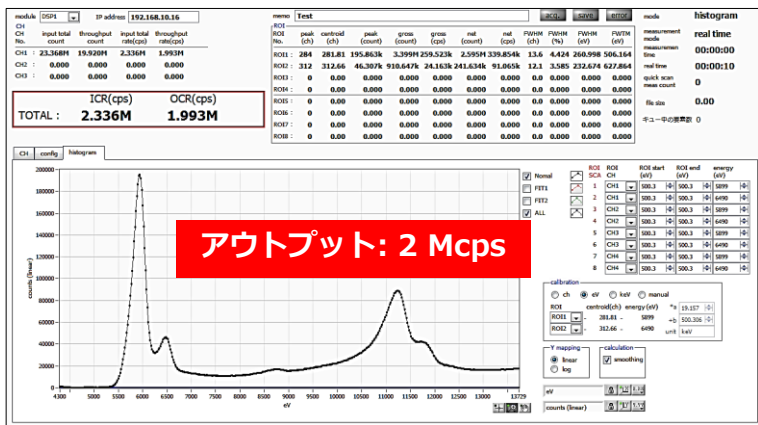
module DSP1 IP address 192.168.10.16

| CH | input total count | throughput count | input total rate(cps) | throughput rate(cps) |
|---|---|---|---|---|
| CH1 : | 23.368M | 19.920M | 2.336M | 1.993M |
| CH2 : | 0.000 | 0.000 | 0.000 | 0.000 |
| CH3 : | 0.000 | 0.000 | 0.000 | 0.000 |

| | ICR(cps) | OCR(cps) |
|---|---|---|
| TOTAL : | 2.336M | 1.993M |

memo Test

clear save error

| ROI No. | peak (ch) | centroid (ch) | peak (count) | gross (count) | gross (cps) | net (count) | net (cps) | FWHM (ch) | FWHM (%) | FWHM (eV) | FWTM (eV) |
|---|---|---|---|---|---|---|---|---|---|---|---|
| ROI1 : | 284 | 281.81 | 195.863k | 3.399M | 259.523k | 2.595M | 339.854k | 13.6 | 4.424 | 260.998 | 506.164 |
| ROI2 : | 312 | 312.66 | 46.307k | 910.647k | 24.163k | 241.634k | 91.065k | 12.1 | 3.585 | 232.674 | 627.864 |
| ROI3 : | 0 | 0.00 | 0.000 | 0.000 | 0.000 | 0.000 | 0.000 | 0.0 | 0.000 | 0.000 | 0.000 |
| ROI4 : | 0 | 0.00 | 0.000 | 0.000 | 0.000 | 0.000 | 0.000 | 0.0 | 0.000 | 0.000 | 0.000 |
| ROI5 : | 0 | 0.00 | 0.000 | 0.000 | 0.000 | 0.000 | 0.000 | 0.0 | 0.000 | 0.000 | 0.000 |
| ROI6 : | 0 | 0.00 | 0.000 | 0.000 | 0.000 | 0.000 | 0.000 | 0.0 | 0.000 | 0.000 | 0.000 |
| ROI7 : | 0 | 0.00 | 0.000 | 0.000 | 0.000 | 0.000 | 0.000 | 0.0 | 0.000 | 0.000 | 0.000 |
| ROI8 : | 0 | 0.00 | 0.000 | 0.000 | 0.000 | 0.000 | 0.000 | 0.0 | 0.000 | 0.000 | 0.000 |

mode histogram
measurement mode real time
measurement time 00:00:00
real time 00:00:10
quick scan meas count 0
file size 0.00
キュー中の要素数 0

CH config histogram

200000
180000
160000
140000
120000
100000
80000
60000
40000
20000
0
counts (linear)
4300 5000 5500 6000 6500 7000 7500 8000 8500 9000 9500 10000 10500 11000 11500 12000 12500 13000 13729
eV

アウトプット: 2 Mcps

Nomal
FIT1
FIT2
ALL

| ROI SCA | ROI CH | ROI start (eV) | ROI end (eV) | energy (eV) |
|---|---|---|---|---|
| 1 | CH1 | 500.3 | 500.3 | 5899 |
| 2 | CH1 | 500.3 | 500.3 | 6490 |
| 3 | CH2 | 500.3 | 500.3 | 5899 |
| 4 | CH2 | 500.3 | 500.3 | 6490 |
| 5 | CH3 | 500.3 | 500.3 | 5899 |
| 6 | CH3 | 500.3 | 500.3 | 6490 |
| 7 | CH4 | 500.3 | 500.3 | 5899 |
| 8 | CH4 | 500.3 | 500.3 | 6490 |

calibration
ch eV keV manual
ROI centroid(ch) energy(eV)
ROI1 281.81 - 5899 *a 19.157
ROI2 312.66 - 6490 +b 500.306
unit keV

Y mapping
linear
log

calculation
smoothing

eV
counts (linear)